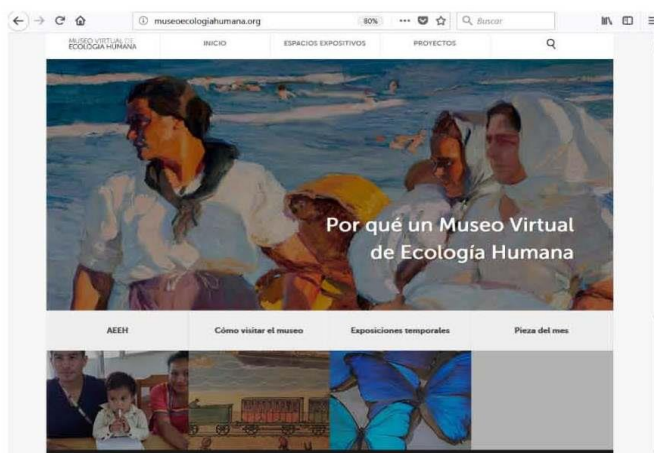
museoecologiahumana.org 80% Buscar

MUSEO VIRTUAL DE ECOLOGIA HUMANA

INICIO ESPACIOS EXPOSITIVOS PROYECTOS

Por qué un Museo Virtual de Ecología Humana

AEEH Cómo visitar el museo Exposiciones temporales Pieza del mes